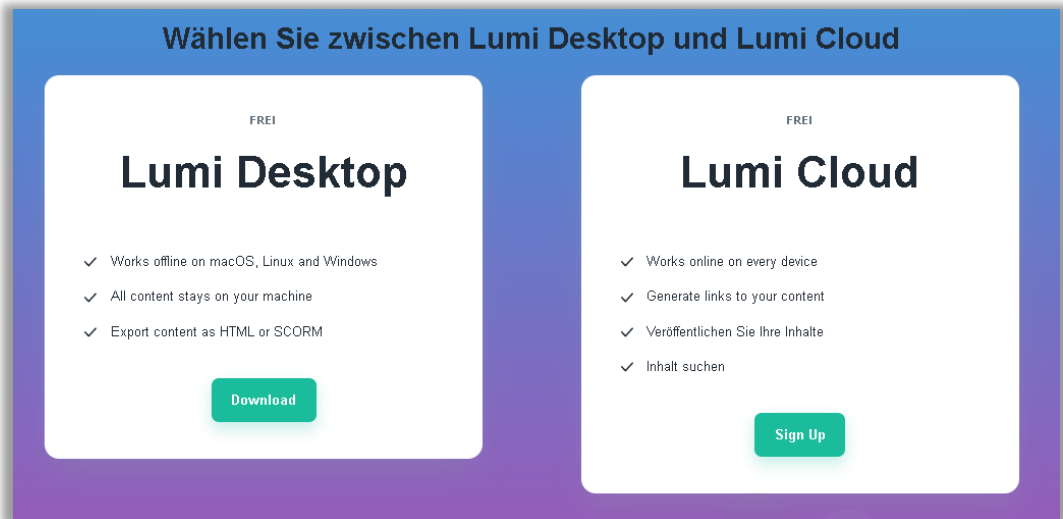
Wählen Sie zwischen Lumi Desktop und Lumi Cloud

FREI

Lumi Desktop

Works offline on macOS, Linux and Windows

All content stays on your machine

Export content as HTML or SCORM

Download

FREI

Lumi Cloud

Works online on every device

Generate links to your content

Veröffentlichen Sie Ihre Inhalte

Inhalt suchen

Sign Up